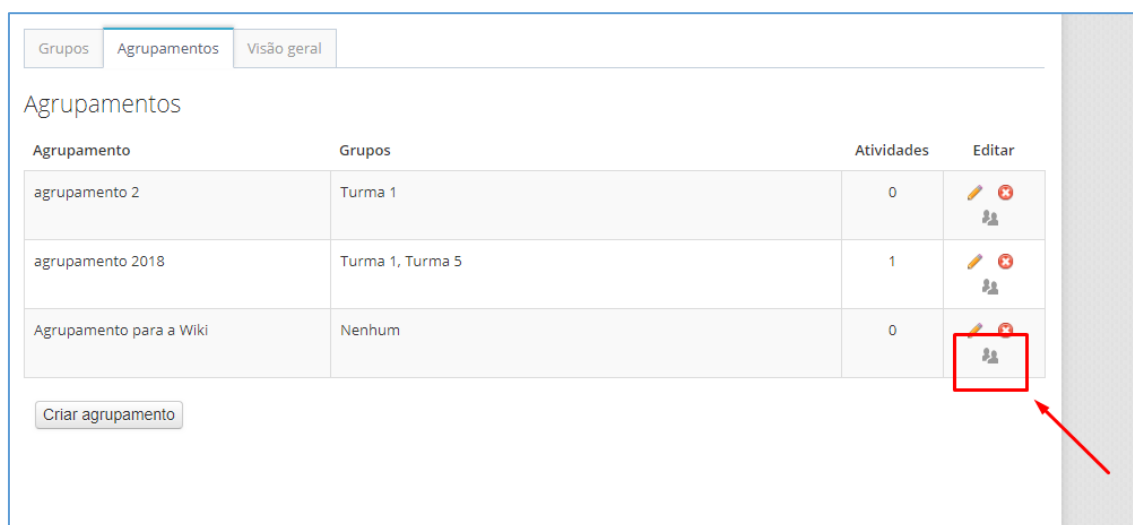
Grupos | Agrupamentos | Visão geral

Agrupamentos

| Agrupamento | Grupos | Atividades | Editar |
|---|---|---|---|
| agrupamento 2 | Turma 1 | 0 | |
| agrupamento 2018 | Turma 1, Turma 5 | 1 | |
| Agrupamento para a Wiki | Nenhum | 0 | |

Criar agrupamento